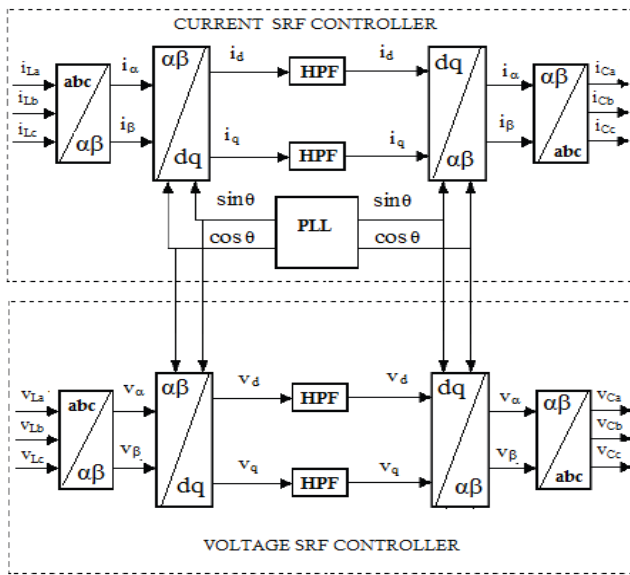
CURRENT SRF CONTROLLER

$i_{La}$
$i_{Lb}$
$i_{Lc}$
abc
$\alpha\beta$
$i_\alpha$
$i_\beta$
$\alpha\beta$
dq
$i_d$
$i_q$
HPF
HPF
$i_d$
$i_q$
dq
$\alpha\beta$
$i_\alpha$
$i_\beta$
$\alpha\beta$
abc
$i_{Ca}$
$i_{Cb}$
$i_{Cc}$
$\sin\theta$
$\cos\theta$
PLL
$\sin\theta$
$\cos\theta$

$v_{La}$
$v_{Lb}$
$v_{Lc}$
abc
$\alpha\beta$
$v_\alpha$
$v_\beta$
$\alpha\beta$
dq
$v_d$
$v_q$
HPF
HPF
$v_d$
$v_q$
dq
$\alpha\beta$
$v_\alpha$
$v_\beta$
$\alpha\beta$
abc
$v_{Ca}$
$v_{Cb}$
$v_{Cc}$

VOLTAGE SRF CONTROLLER